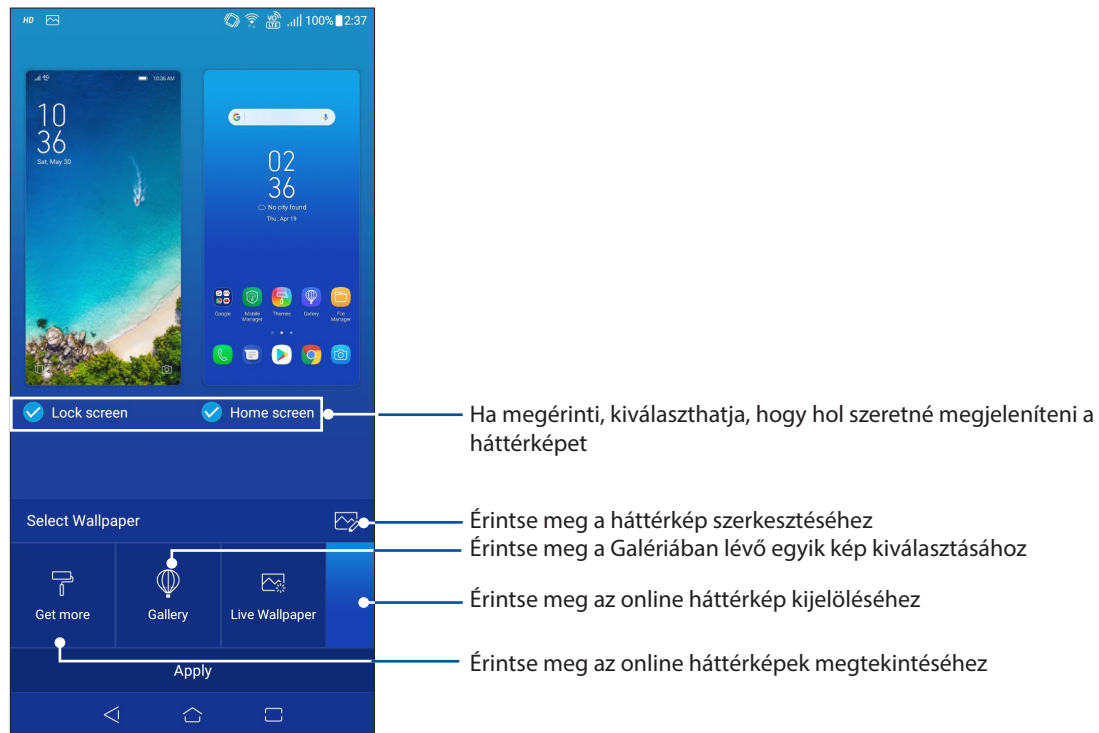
HD 100% 2:37

10:36 AM

10
36
Sat, May 30

G

02
36
No city found
Thu, Apr 19

Google Mobile Manager Themes Gallery File Manager

Lock screen Home screen

Ha megérinti, kiválaszthatja, hogy hol szeretné megjeleníteni a háttérképet

Select Wallpaper

Érintse meg a háttérkép szerkesztéséhez

Érintse meg a Galériában lévő egyik kép kiválasztásához

Get more Gallery Live Wallpaper

Érintse meg az online háttérkép kijelöléséhez

Apply

Érintse meg az online háttérképek megtekintéséhez